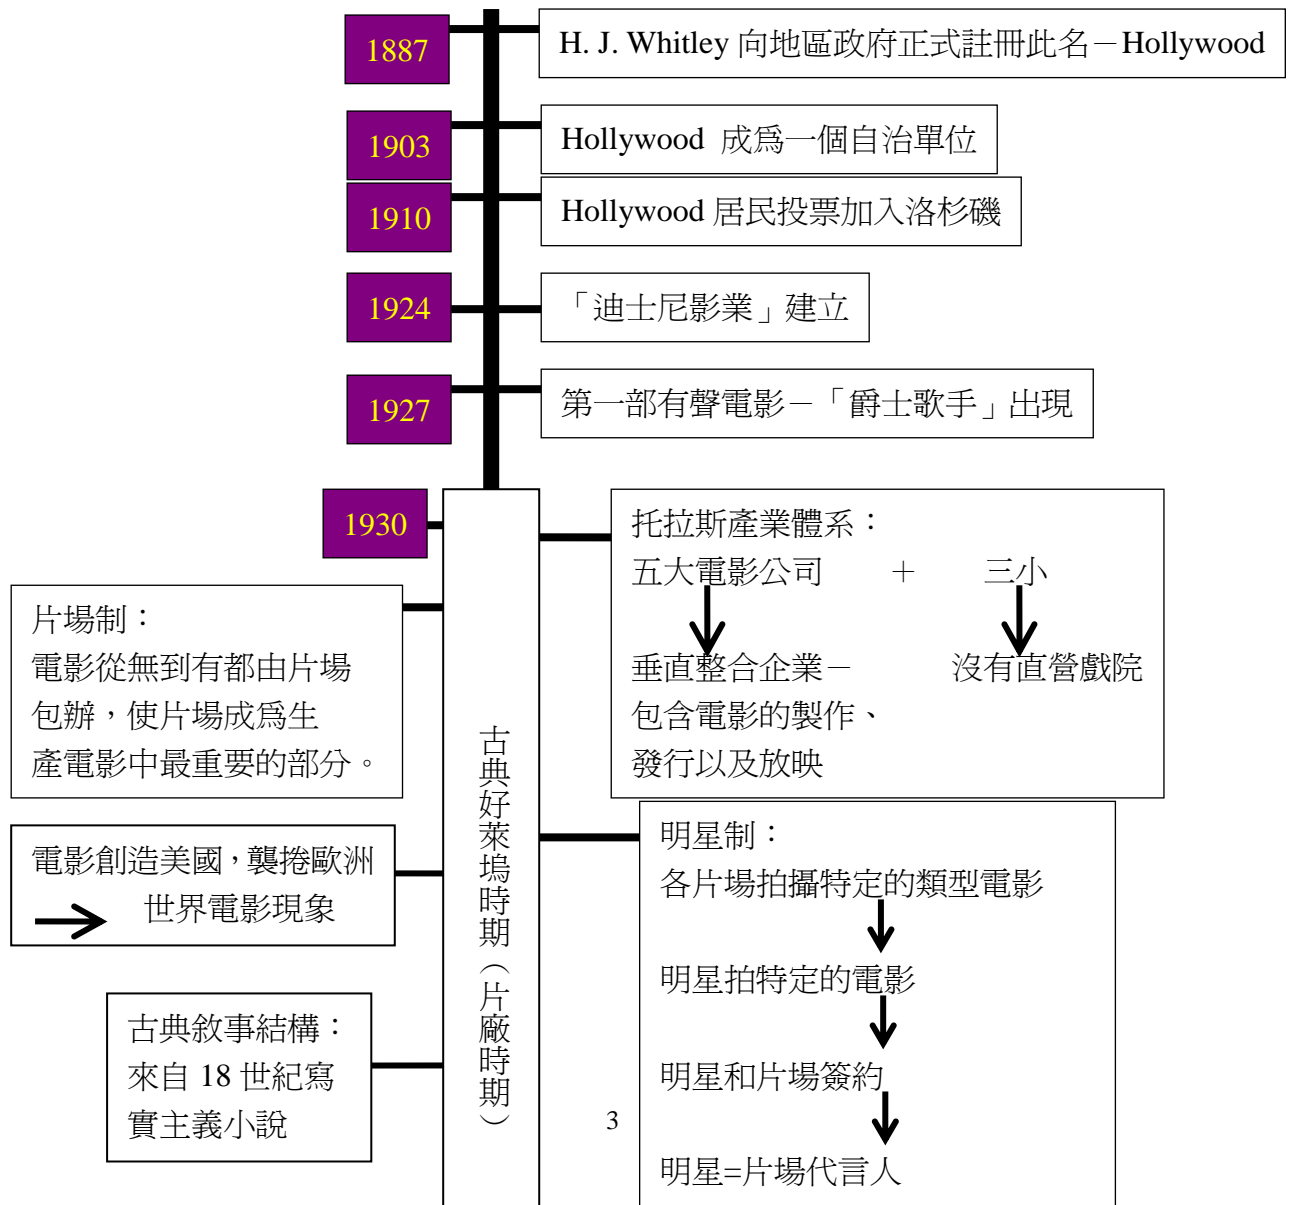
1887
H. J. Whitley 向地區政府正式註冊此名－Hollywood

1903
Hollywood 成爲一個自治單位

1910
Hollywood 居民投票加入洛杉磯

1924
「迪士尼影業」建立

1927
第一部有聲電影－「爵士歌手」出現

1930

古典好萊塢時期（片廠時期）

托拉斯產業體系：
五大電影公司 ＋ 三小
垂直整合企業－包含電影的製作、發行以及放映
沒有直營戲院

片場制：
電影從無到有都由片場包辦，使片場成爲生產電影中最重要的部分。

電影創造美國，襲捲歐洲
世界電影現象

明星制：
各片場拍攝特定的類型電影
明星拍特定的電影
明星和片場簽約
明星=片場代言人

古典敘事結構：
來自 18 世紀寫實主義小說

3